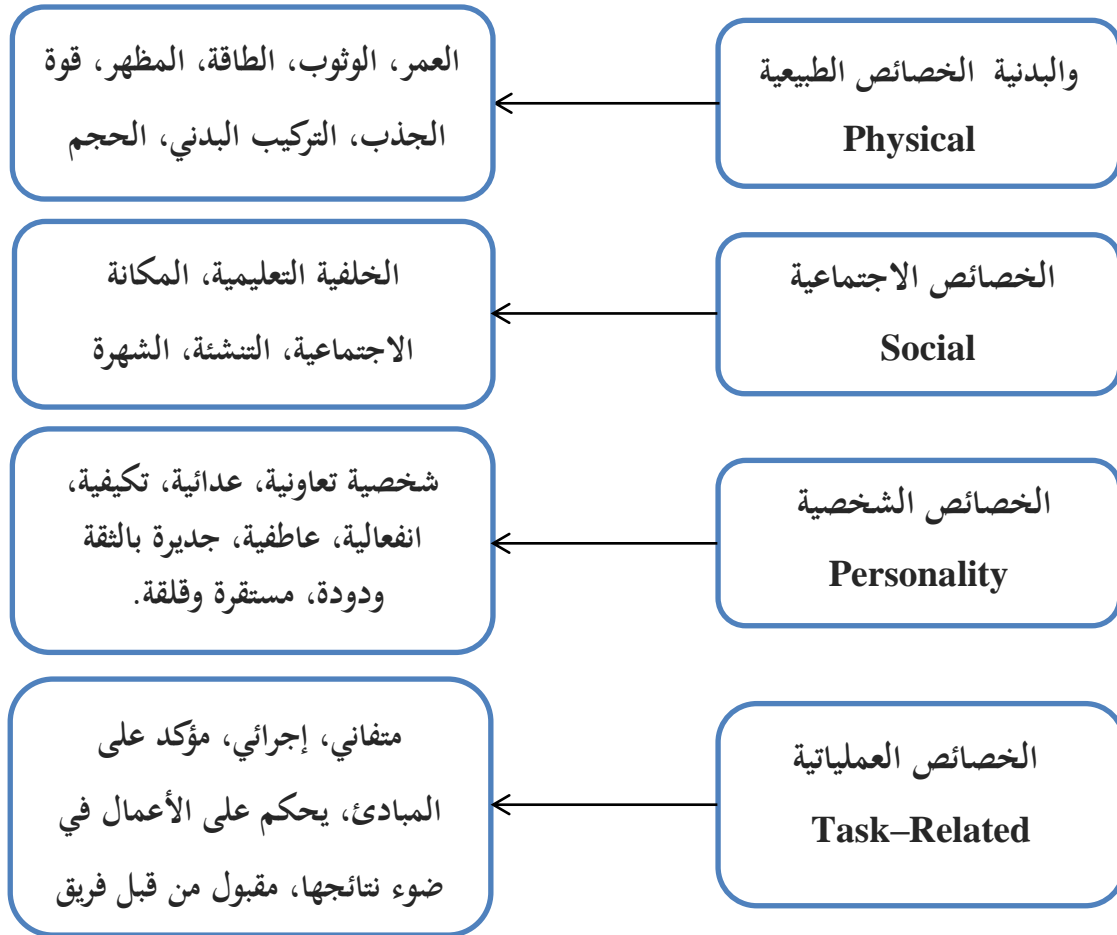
والبدنية الخصائص الطبيعية
Physical

العمر، الوثوب، الطاقة، المظهر، قوة الجذب، التركيب البدني، الحجم

الخصائص الاجتماعية
Social

الخلفية التعليمية، المكانة الاجتماعية، التنشئة، الشهرة

الخصائص الشخصية
Personality

شخصية تعاونية، عدائية، تكيفية، انفعالية، عاطفية، جديرة بالثقة ودودة، مستقرة وقلقة.

الخصائص العملياتية
Task–Related

متفاني، إجرائي، مؤكد على المبادئ، يحكم على الأعمال في ضوء نتائجها، مقبول من قبل فريق